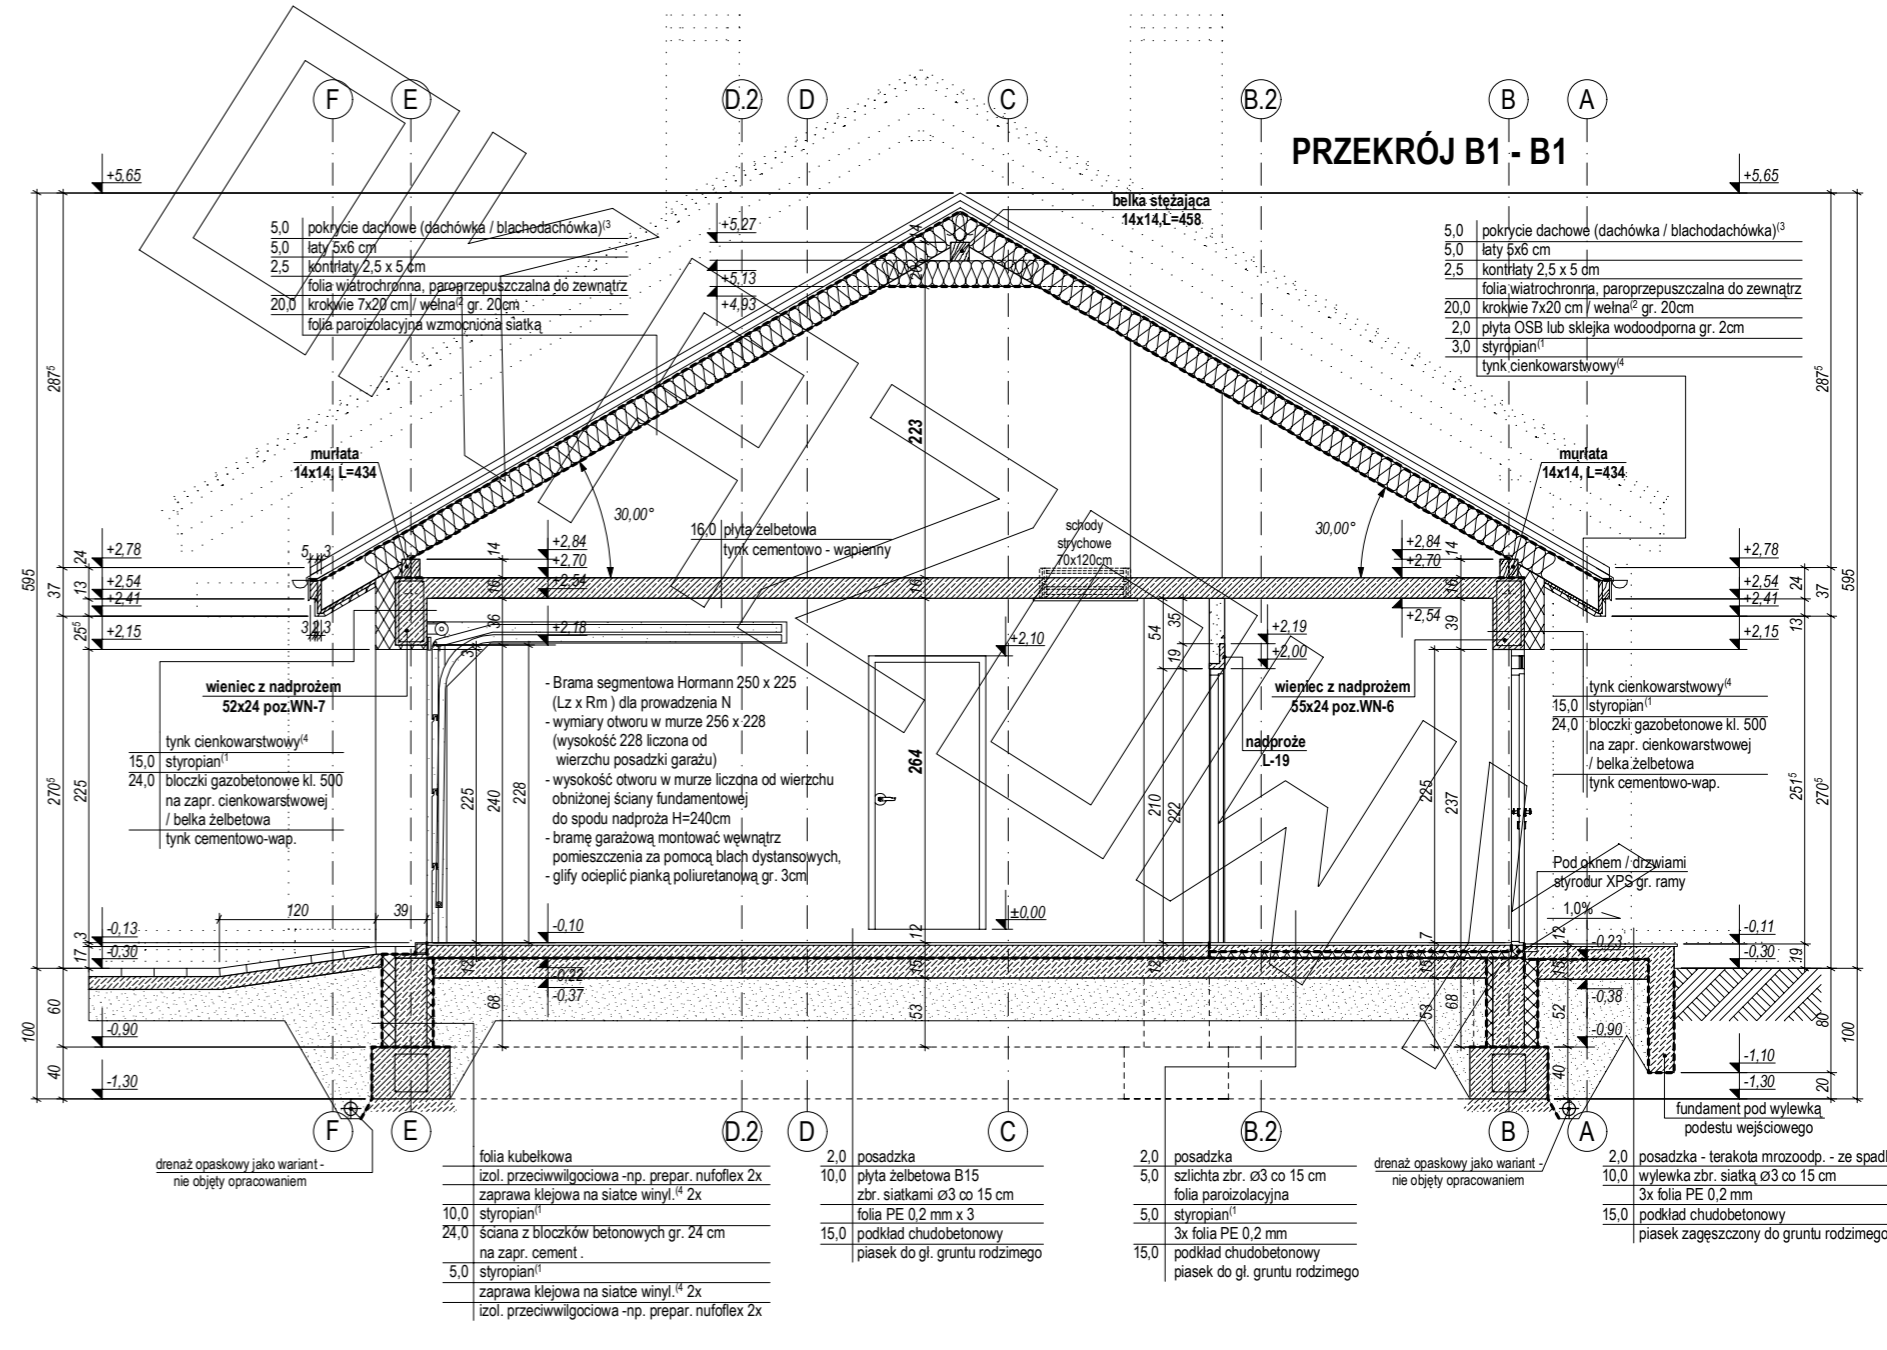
F E D.2 D C B.2 B A

PRZEKRÓJ B1 - B1

+5,65

+5,65

| 5,0 | pokrycie dachowe (dachówka / blachodachówka)$^{(3}$ |
|---|---|
| 5,0 | łaty 5x6 cm |
| 2,5 | kontrłaty 2,5 x 5 cm |
| | folia wiatrochronna, paroprzepuszczalna do zewnątrz |
| 20,0 | krokwie 7x20 cm / wełna$^{(2}$ gr. 20cm |
| | folia paroizolacyjna wzmocniona siatką |

belka stężająca
14x14,L=458

+5,27
+5,13
+4,93

| 5,0 | pokrycie dachowe (dachówka / blachodachówka)$^{(3}$ |
|---|---|
| 5,0 | łaty 5x6 cm |
| 2,5 | kontrłaty 2,5 x 5 cm |
| | folia wiatrochronna, paroprzepuszczalna do zewnątrz |
| 20,0 | krokwie 7x20 cm / wełna$^{(2}$ gr. 20cm |
| 2,0 | płyta OSB lub sklejka wodoodporna gr. 2cm |
| 3,0 | styropian$^{(1}$ |
| | tynk cienkowarstwowy$^{(4}$ |

223

287$^5$

287$^5$

murłata
14x14, L=434

murłata
14x14, L=434

30,00°

30,00°

16,0 płyta żelbetowa
tynk cementowo - wapienny

schody strychowe 70x120cm

595 37 24 13 25$^5$

+2,78
+2,54
+2,41
+2,15

5 3
3 2 3

14 16 36

+2,84
+2,70
+2,54
+2,18

16

+2,10

54 35 19

+2,19
+2,00

+2,84
+2,70
+2,54

14 16 39

+2,78
+2,54
+2,41
+2,15

24 37 13 595

wieniec z nadprożem
52x24 poz.WN-7

- Brama segmentowa Hormann 250 x 225 (Lz x Rm ) dla prowadzenia N
- wymiary otworu w murze 256 x 228 (wysokość 228 liczona od wierzchu posadzki garażu)
- wysokość otworu w murze liczona od wierzchu obniżonej ściany fundamentowej do spodu nadproża H=240cm
- bramę garażową montować wewnątrz pomieszczenia za pomocą blach dystansowych,
- glify ocieplić pianką poliuretanową gr. 3cm

wieniec z nadprożem
55x24 poz.WN-6

nadproże
L-19

| | tynk cienkowarstwowy$^{(4}$ |
|---|---|
| 15,0 | styropian$^{(1}$ |
| 24,0 | bloczki gazobetonowe kl. 500 na zapr. cienkowarstwowej / belka żelbetowa |
| | tynk cementowo-wap. |

| | tynk cienkowarstwowy$^{(4}$ |
|---|---|
| 15,0 | styropian$^{(1}$ |
| 24,0 | bloczki gazobetonowe kl. 500 na zapr. cienkowarstwowej / belka żelbetowa |
| | tynk cementowo-wap. |

270$^5$ 225 225 240 228 264 210 222 225 237 251$^5$ 270$^5$

Pod oknem / drzwiami
styrodur XPS gr. ramy

1,0%

120 39

-0,13
-0,30
-0,10
±0,00
-0,22
-0,37
-0,23
-0,11
-0,30
-0,38
-0,90
-0,90
-1,10
-1,30
-1,30

17 3 60 40 100 12 15 68 53 12 15 7 53 68 52 40 19 80 20 100

fundament pod wylewkę podestu wejściowego

drenaż opaskowy jako wariant - nie objęty opracowaniem

drenaż opaskowy jako wariant - nie objęty opracowaniem

| | folia kubełkowa |
|---|---|
| | izol. przeciwwilgociowa -np. prepar. nufoflex 2x |
| | zaprawa klejowa na siatce winyl.$^{(4}$ 2x |
| 10,0 | styropian$^{(1}$ |
| 24,0 | ściana z bloczków betonowych gr. 24 cm na zapr. cement . |
| 5,0 | styropian$^{(1}$ |
| | zaprawa klejowa na siatce winyl.$^{(4}$ 2x |
| | izol. przeciwwilgociowa -np. prepar. nufoflex 2x |

| 2,0 | posadzka |
|---|---|
| 10,0 | płyta żelbetowa B15 zbr. siatkami ø3 co 15 cm |
| | folia PE 0,2 mm x 3 |
| 15,0 | podkład chudobetonowy |
| | piasek do gł. gruntu rodzimego |

| 2,0 | posadzka |
|---|---|
| 5,0 | szlichta zbr. ø3 co 15 cm |
| | folia paroizolacyjna |
| 5,0 | styropian$^{(1}$ |
| | 3x folia PE 0,2 mm |
| 15,0 | podkład chudobetonowy |
| | piasek do gł. gruntu rodzimego |

| 2,0 | posadzka - terakota mrozoodp. - ze spad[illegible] |
|---|---|
| 10,0 | wylewka zbr. siatką ø3 co 15 cm |
| | 3x folia PE 0,2 mm |
| 15,0 | podkład chudobetonowy |
| | piasek zagęszczony do gruntu rodzimego |